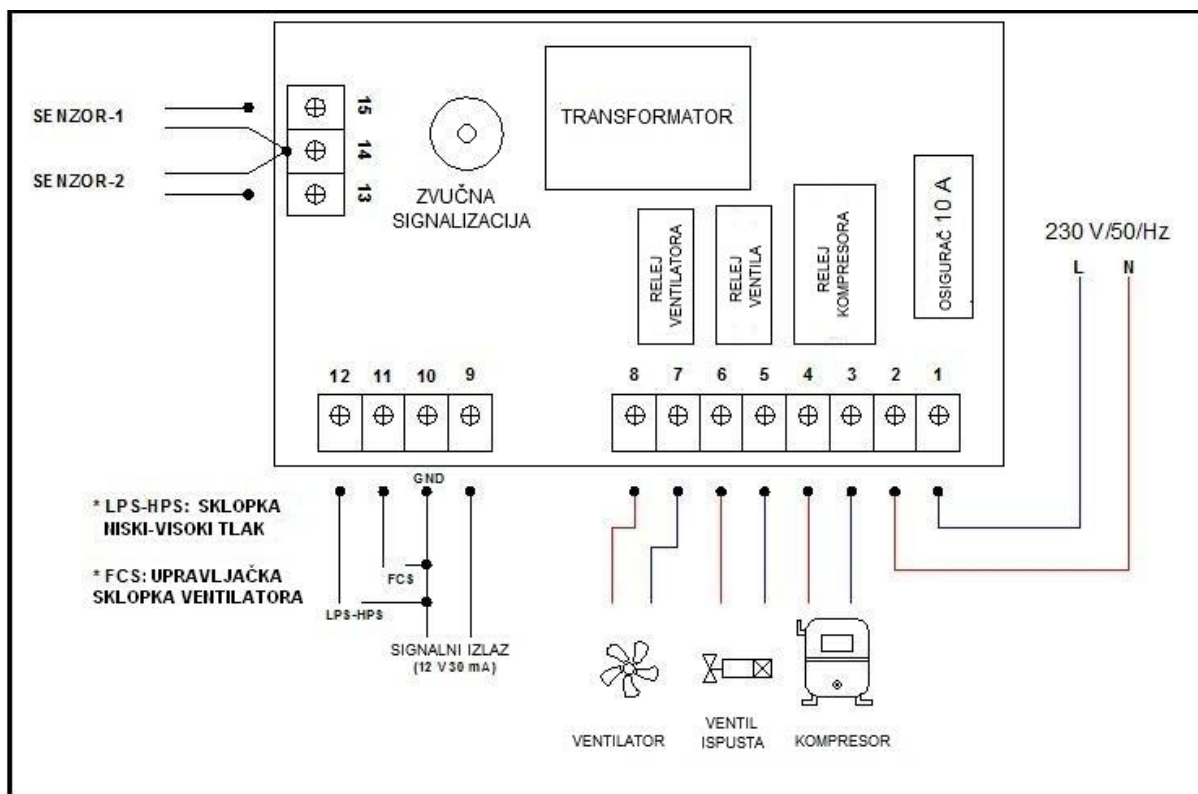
SENZOR-1

SENZOR-2

15
14
13

ZVUČNA SIGNALIZACIJA

TRANSFORMATOR

RELEJ VENTILATORA

RELEJ VENTILA

RELEJ KOMPRESORA

OSIGURAČ 10 A

230 V/50/Hz

L N

12 11 10 9

8 7 6 5 4 3 2 1

GND

* LPS-HPS: SKLOPKA NISKI-VISOKI TLAK

* FCS: UPRAVLJAČKA SKLOPKA VENTILATORA

FCS

LPS-HPS

SIGNALNI IZLAZ (12 V 30 mA)

VENTILATOR

VENTIL ISPUSTA

KOMPRESOR